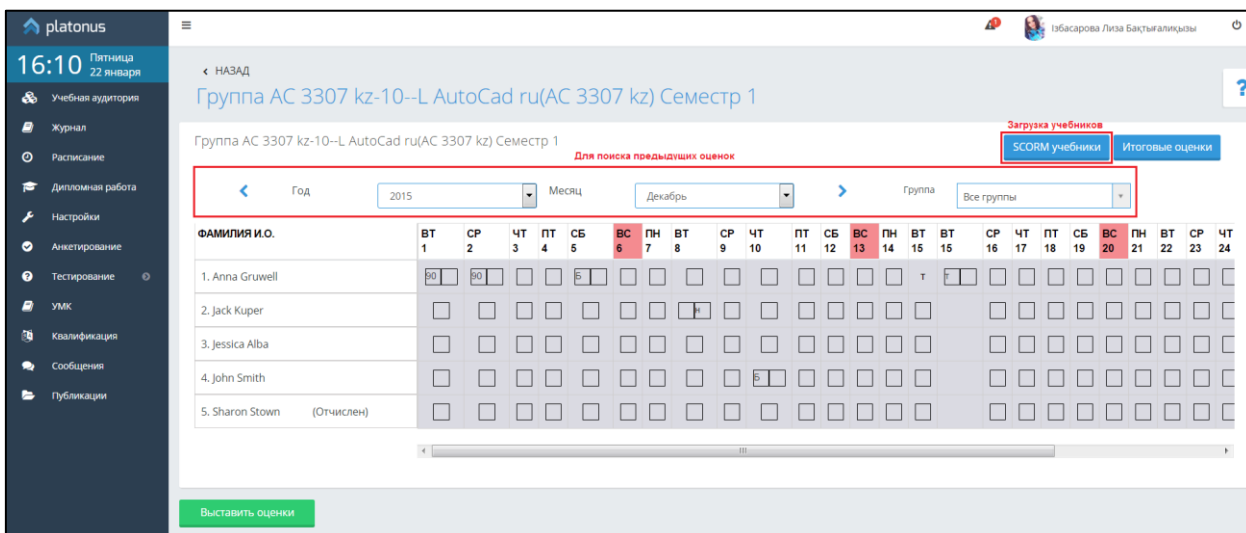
platonus

16:10 Пятница 22 января

Учебная аудитория
Журнал
Расписание
Дипломная работа
Настройки
Анкетирование
Тестирование
УМК
Квалификация
Сообщения
Публикации

≡

Ізбасарова Лиза Бақтығалиқызы

‹ НАЗАД

Группа АС 3307 kz-10--L AutoCad ru(AC 3307 kz) Семестр 1

Группа АС 3307 kz-10--L AutoCad ru(AC 3307 kz) Семестр 1

Загрузка учебников

SCORM учебники

Итоговые оценки

Для поиска предыдущих оценок

Год 2015 Месяц Декабрь Группа Все группы

| ФАМИЛИЯ И.О. | ВТ 1 | СР 2 | ЧТ 3 | ПТ 4 | СБ 5 | ВС 6 | ПН 7 | ВТ 8 | СР 9 | ЧТ 10 | ПТ 11 | СБ 12 | ВС 13 | ПН 14 | ВТ 15 | ВТ 15 | СР 16 | ЧТ 17 | ПТ 18 | СБ 19 | ВС 20 | ПН 21 | ВТ 22 | СР 23 | ЧТ 24 |
|---|---|---|---|---|---|---|---|---|---|---|---|---|---|---|---|---|---|---|---|---|---|---|---|---|---|
| 1. Anna Gruwell | 90 | 90 | | | Б | | | | | | | | | | Т | Т | | | | | | | | | |
| 2. Jack Kuper | | | | | | | | Н | | | | | | | | | | | | | | | | | |
| 3. Jessica Alba | | | | | | | | | | | | | | | | | | | | | | | | | |
| 4. John Smith | | | | | | | | | | Б | | | | | | | | | | | | | | | |
| 5. Sharon Stown (Отчислен) | | | | | | | | | | | | | | | | | | | | | | | | | |

Выставить оценки